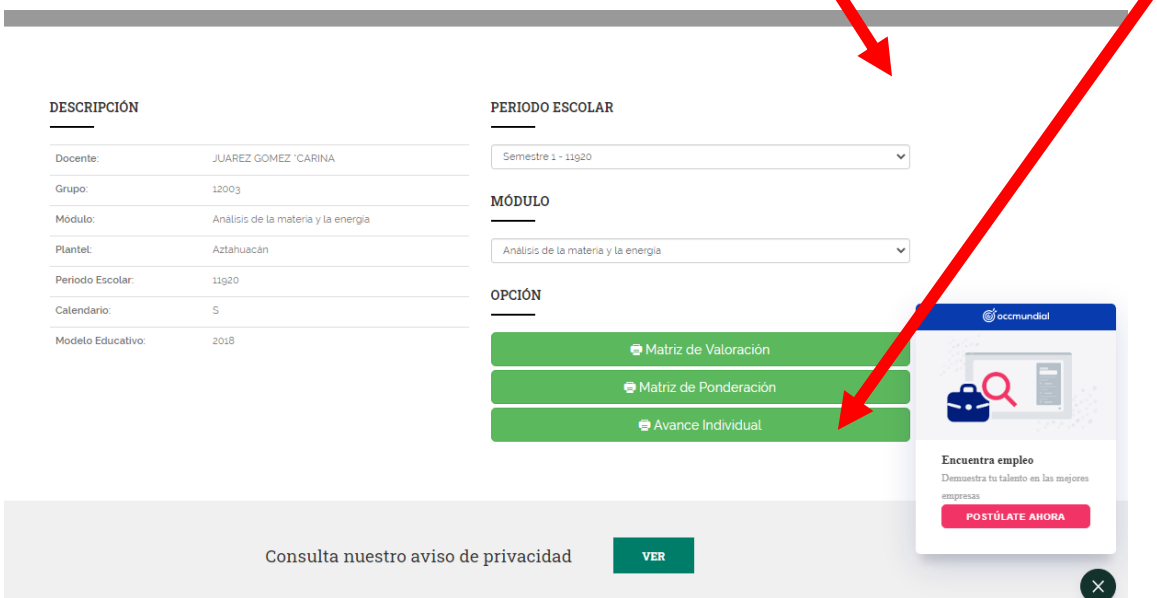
DESCRIPCIÓN

| Docente: | JUAREZ GOMEZ 'CARINA |
|---|---|
| Grupo: | 12003 |
| Módulo: | Análisis de la materia y la energia |
| Plantel: | Aztahuacán |
| Periodo Escolar: | 11920 |
| Calendario: | S |
| Modelo Educativo: | 2018 |

PERIODO ESCOLAR

Semestre 1 - 11920

MÓDULO

Análisis de la materia y la energia

OPCIÓN

Matriz de Valoración

Matriz de Ponderación

Avance Individual

occmundial

Encuentra empleo

Demuestra tu talento en las mejores empresas

POSTÚLATE AHORA

Consulta nuestro aviso de privacidad

VER